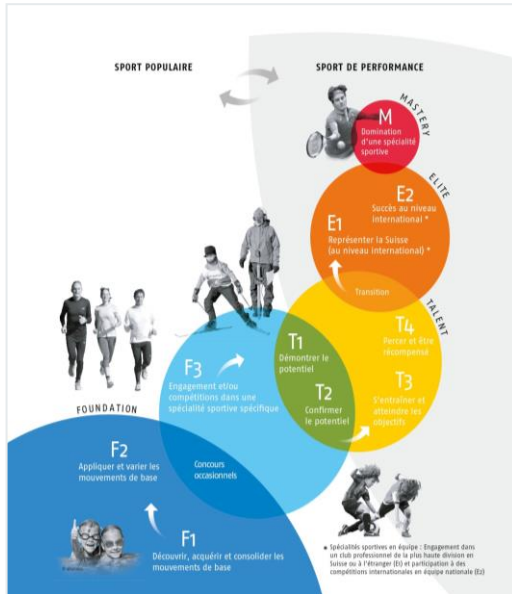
SPORT POPULAIRE

SPORT DE PERFORMANCE

MASTERY

M
Domination d'une spécialité sportive

ELITE

E2
Succès au niveau international *

E1
Représenter la Suisse (au niveau international) *

Transition

TALENT

T4
Percer et être récompensé

T3
S'entraîner et atteindre les objectifs

T1
Démontrer le potentiel

T2
Confirmer le potentiel

F3
Engagement et/ou compétitions dans une spécialité sportive spécifique

FOUNDATION

F2
Appliquer et varier les mouvements de base

Concours occasionnels

F1
Découvrir, acquérir et consolider les mouvements de base

* Spécialités sportives en équipe : Engagement dans un club professionnel de la plus haute division en Suisse ou à l'étranger (E1) et participation à des compétitions internationales en équipe nationale (E2)